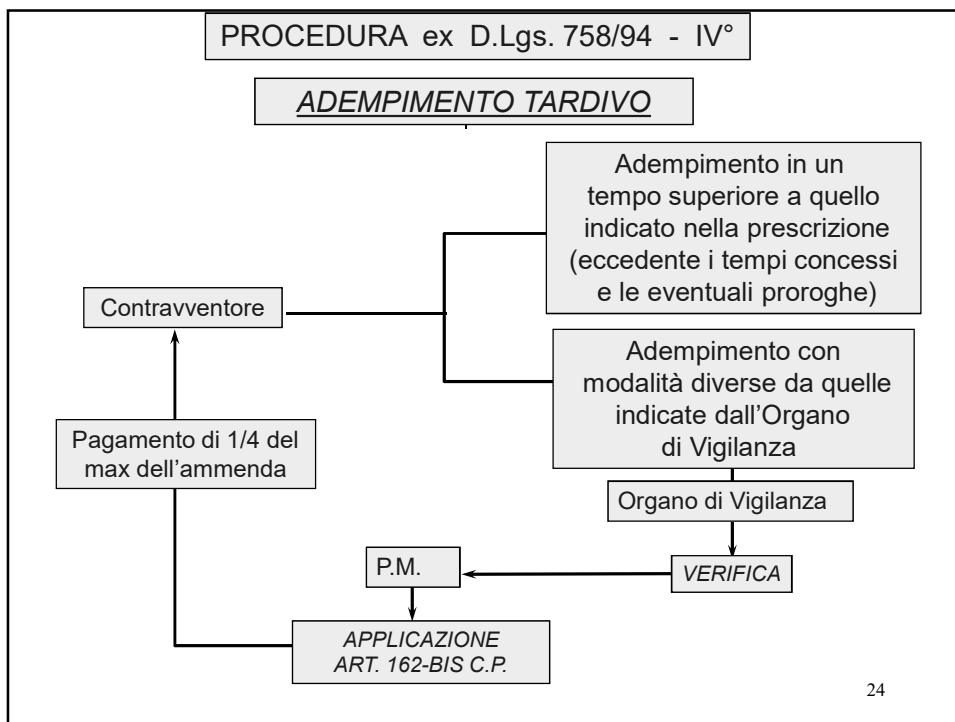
PROCEDURA ex D.Lgs. 758/94 - IV°

ADEMPIMENTO TARDIVO

Adempimento in un tempo superiore a quello indicato nella prescrizione (eccedente i tempi concessi e le eventuali proroghe)

Contravventore

Adempimento con modalità diverse da quelle indicate dall'Organo di Vigilanza

Pagamento di 1/4 del max dell'ammenda

Organo di Vigilanza

P.M.

VERIFICA

APPLICAZIONE ART. 162-BIS C.P.

24